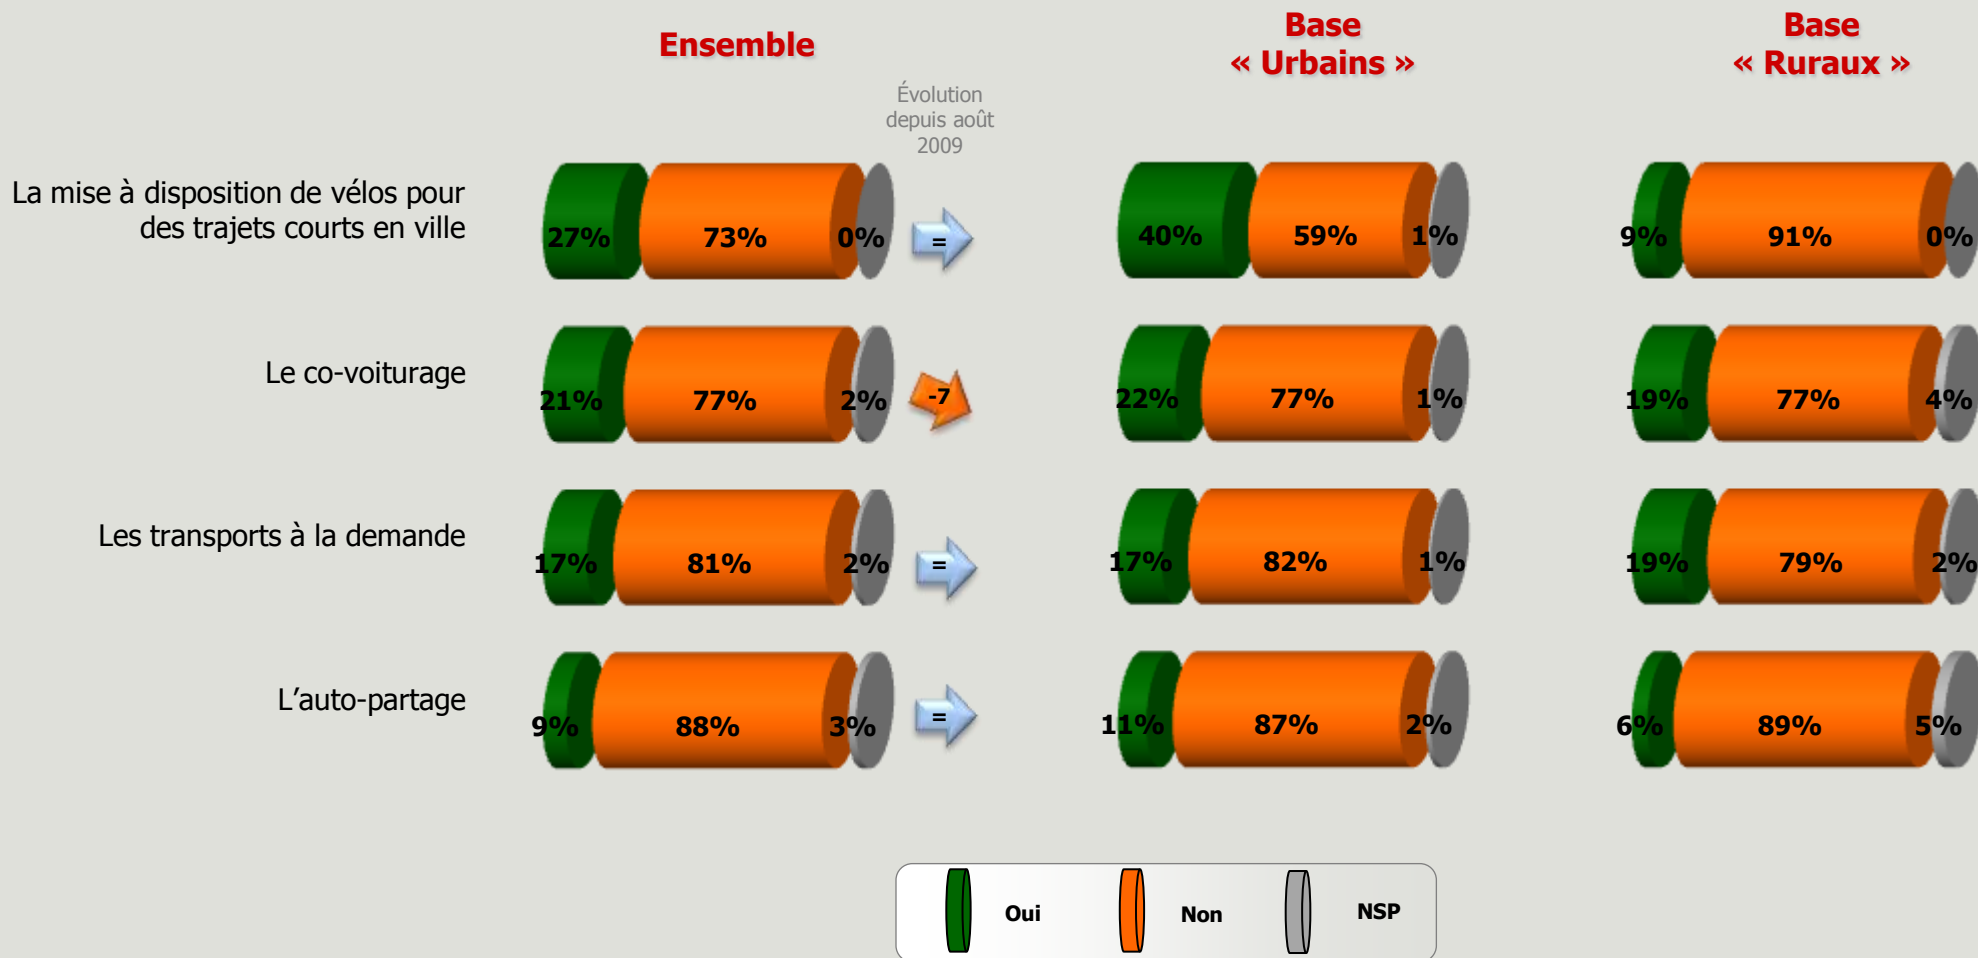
Ensemble

Évolution depuis août 2009

Base « Urbains »

Base « Ruraux »

| | Ensemble | Évolution depuis août 2009 | Base « Urbains » | Base « Ruraux » |
|---|---|---|---|---|
| La mise à disposition de vélos pour des trajets courts en ville | 27% 73% 0% | = | 40% 59% 1% | 9% 91% 0% |
| Le co-voiturage | 21% 77% 2% | -7 | 22% 77% 1% | 19% 77% 4% |
| Les transports à la demande | 17% 81% 2% | = | 17% 82% 1% | 19% 79% 2% |
| L'auto-partage | 9% 88% 3% | = | 11% 87% 2% | 6% 89% 5% |

Oui Non NSP